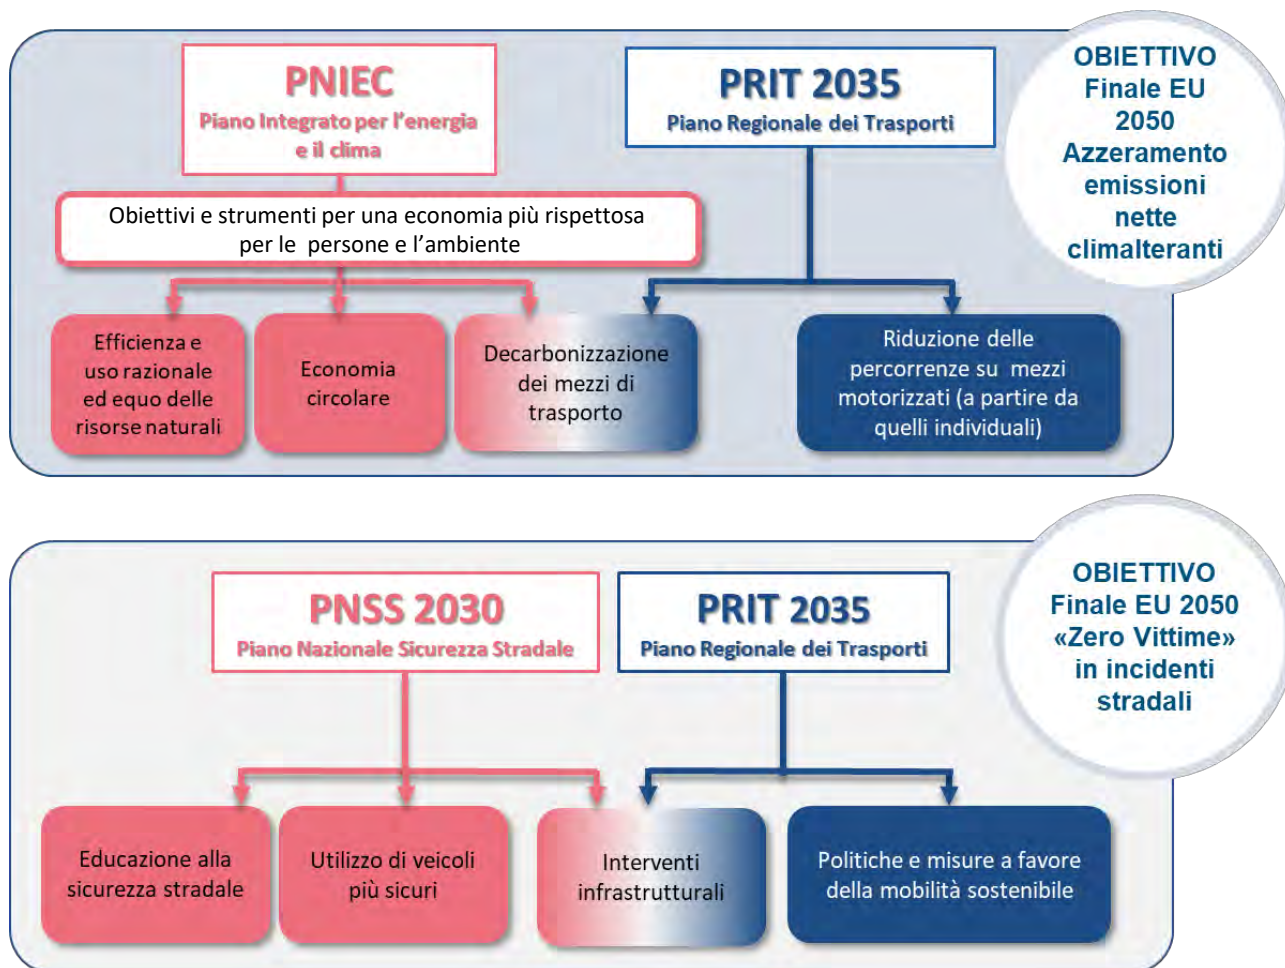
PNIEC
Piano Integrato per l'energia e il clima

PRIT 2035
Piano Regionale dei Trasporti

OBIETTIVO Finale EU 2050 Azzeramento emissioni nette climalteranti

Obiettivi e strumenti per una economia più rispettosa per le persone e l'ambiente

Efficienza e uso razionale ed equo delle risorse naturali

Economia circolare

Decarbonizzazione dei mezzi di trasporto

Riduzione delle percorrenze su mezzi motorizzati (a partire da quelli individuali)

PNSS 2030
Piano Nazionale Sicurezza Stradale

PRIT 2035
Piano Regionale dei Trasporti

OBIETTIVO Finale EU 2050 «Zero Vittime» in incidenti stradali

Educazione alla sicurezza stradale

Utilizzo di veicoli più sicuri

Interventi infrastrutturali

Politiche e misure a favore della mobilità sostenibile